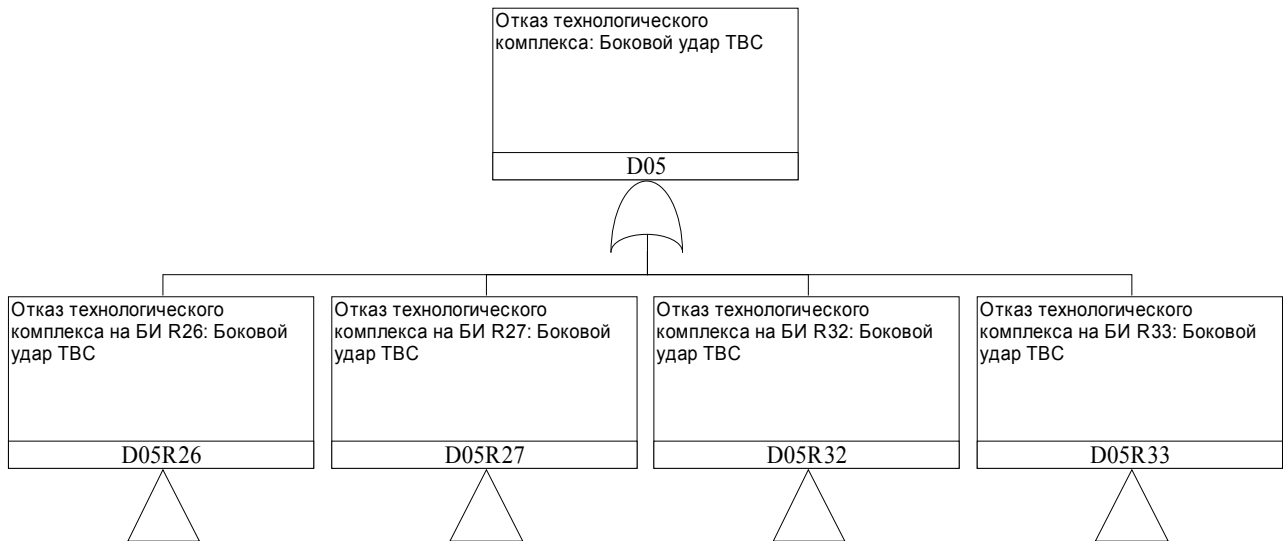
Отказ технологического комплекса: Боковой удар ТВС

D05

Отказ технологического комплекса на БИ R26: Боковой удар ТВС

D05R26

Отказ технологического комплекса на БИ R27: Боковой удар ТВС

D05R27

Отказ технологического комплекса на БИ R32: Боковой удар ТВС

D05R32

Отказ технологического комплекса на БИ R33: Боковой удар ТВС

D05R33